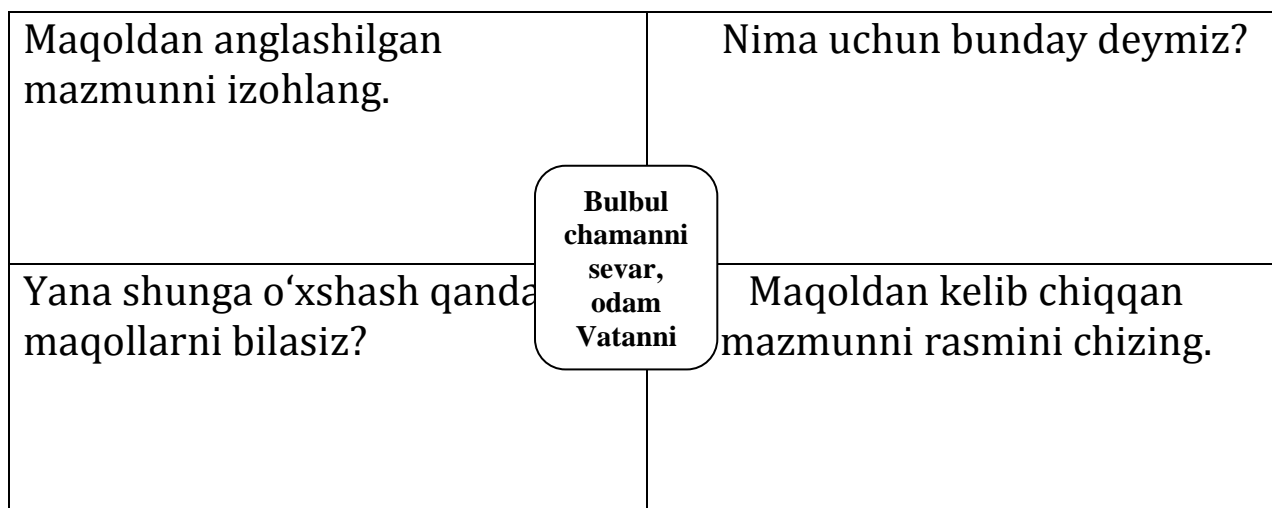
Maqoldan anglashilgan mazmunni izohlang.

Nima uchun bunday deymiz?

Bulbul chamanni sevar, odam Vatanni

Yana shunga o‘xshash qanda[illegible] maqollarni bilasiz?

Maqoldan kelib chiqqan mazmunni rasmini chizing.